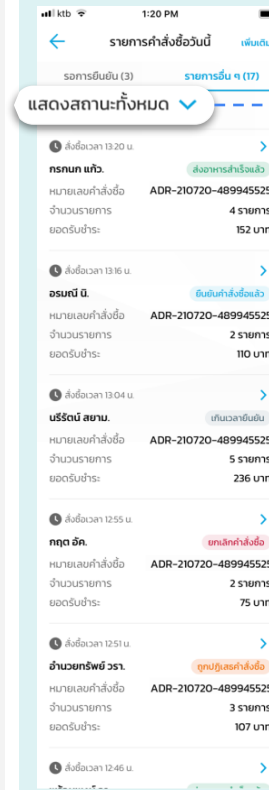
ktb 1:20 PM

รายการคำสั่งซื้อวันนี้ เพิ่มเติ

รอการยืนยัน (3) รายการอื่น ๆ (17)

แสดงสถานะทั้งหมด

สั่งซื้อเวลา 13:20 น.
กรกนก แก้ว. ส่งอาหารสำเร็จแล้ว
หมายเลขคำสั่งซื้อ ADR-210720-48994552
จำนวนรายการ 4 รายกา
ยอดรับชำระ 152 บา

สั่งซื้อเวลา 13:16 น.
อรมณี นิ. ยืนยันคำสั่งซื้อแล้ว
หมายเลขคำสั่งซื้อ ADR-210720-48994552
จำนวนรายการ 2 รายกา
ยอดรับชำระ 110 บา

สั่งซื้อเวลา 13:04 น.
นริรัตน์ สยาม. เกินเวลายืนยัน
หมายเลขคำสั่งซื้อ ADR-210720-48994552
จำนวนรายการ 5 รายกา
ยอดรับชำระ 236 บา

สั่งซื้อเวลา 12:55 น.
กฤต อัค. ยกเลิกคำสั่งซื้อ
หมายเลขคำสั่งซื้อ ADR-210720-48994552
จำนวนรายการ 2 รายกา
ยอดรับชำระ 75 บา

สั่งซื้อเวลา 12:51 น.
อำนวยทรัพย์ วรา. ถูกปฏิเสธคำสั่งซื้อ
หมายเลขคำสั่งซื้อ ADR-210720-48994552
จำนวนรายการ 3 รายกา
ยอดรับชำระ 107 บา

สั่งซื้อเวลา 12:46 น.
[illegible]